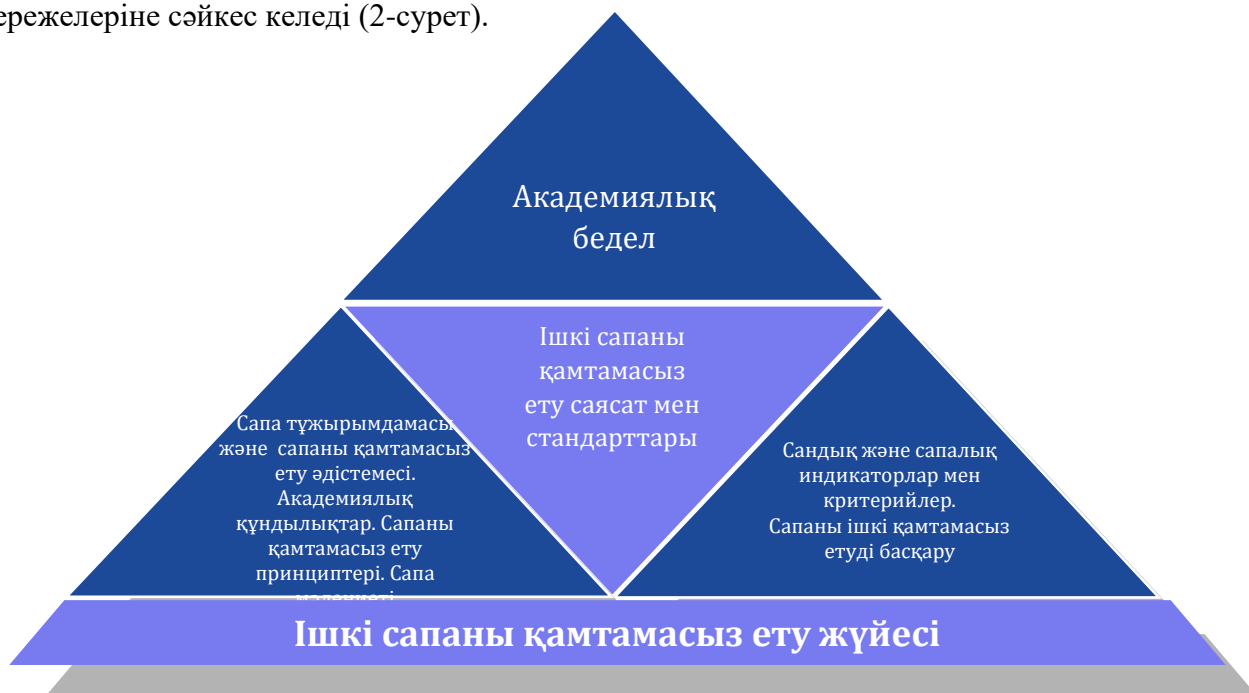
ережелеріне сәйкес келеді (2-сурет).

Академиялық бедел

Ішкі сапаны қамтамасыз ету саясат мен стандарттары

Сапа тұжырымдамасы және сапаны қамтамасыз ету әдістемесі. Академиялық құндылықтар. Сапаны қамтамасыз ету принциптері. Сапа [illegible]

Сандық және сапалық индикаторлар мен критерийлер. Сапаны ішкі қамтамасыз етуді басқару

Ішкі сапаны қамтамасыз ету жүйесі